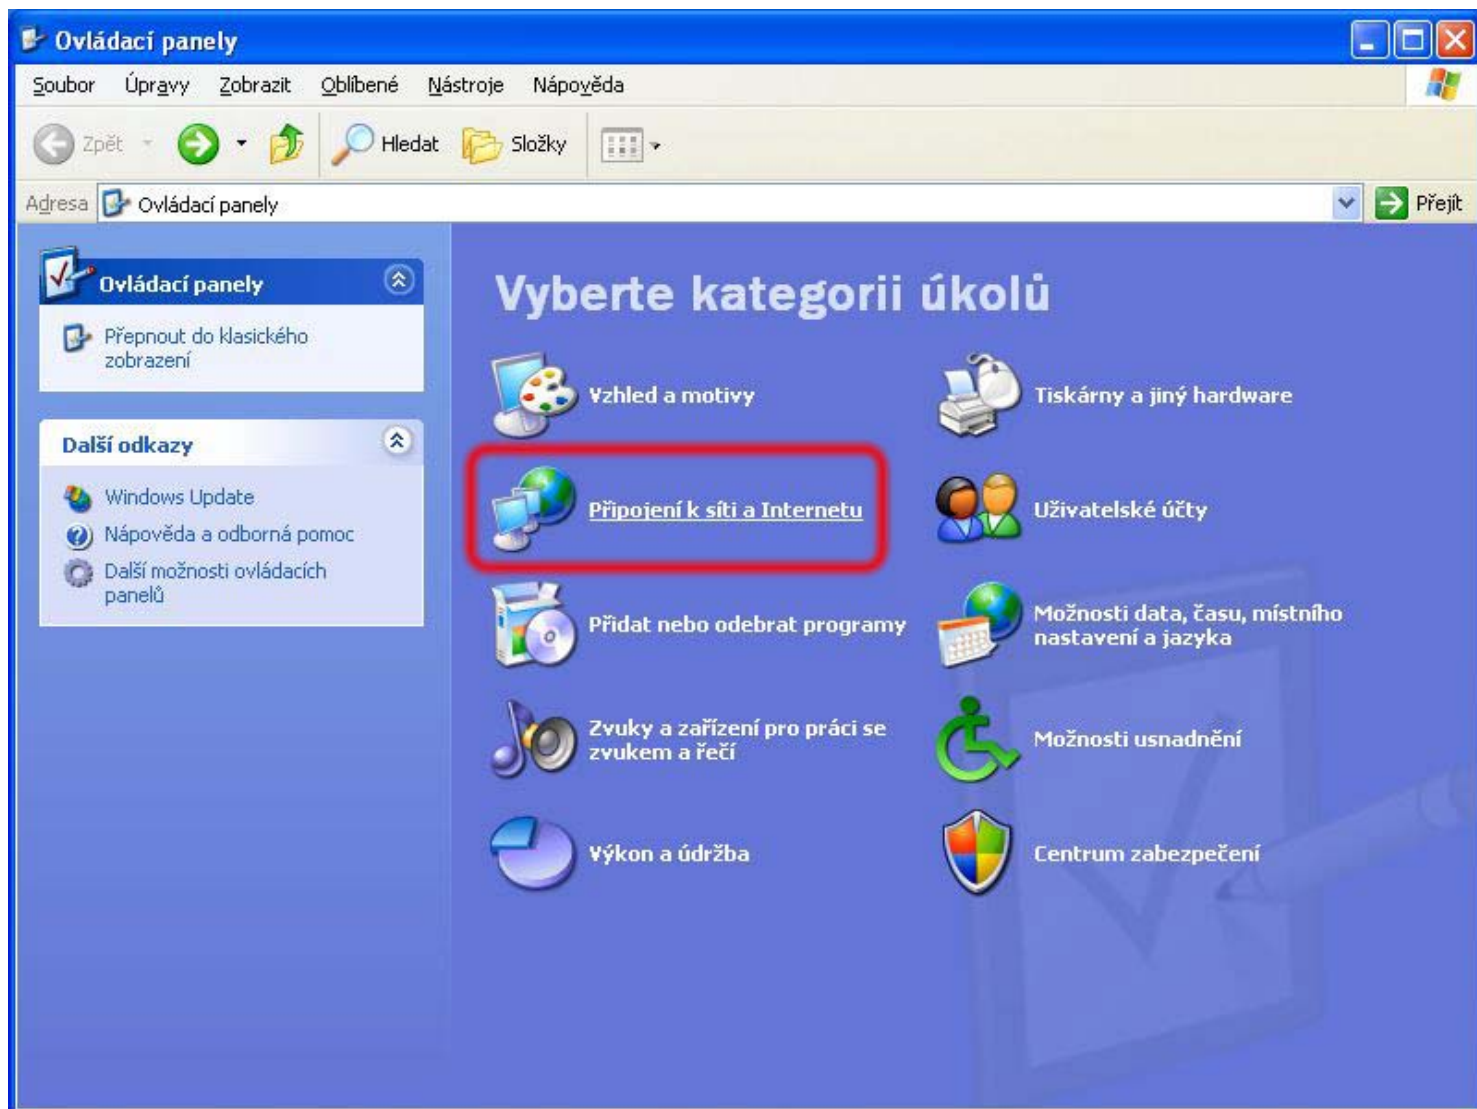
Ovládací panely

Soubor Úpravy Zobrazit Oblíbené Nástroje Nápověda

Zpět Hledat Složky

Adresa Ovládací panely Přejít

Ovládací panely

Přepnout do klasického zobrazení

Další odkazy

Windows Update

Nápověda a odborná pomoc

Další možnosti ovládacích panelů

Vyberte kategorii úkolů

Vzhled a motivy

Tiskárny a jiný hardware

Připojení k síti a Internetu

Uživatelské účty

Přidat nebo odebrat programy

Možnosti data, času, místního nastavení a jazyka

Zvuky a zařízení pro práci se zvukem a řečí

Možnosti usnadnění

Výkon a údržba

Centrum zabezpečení